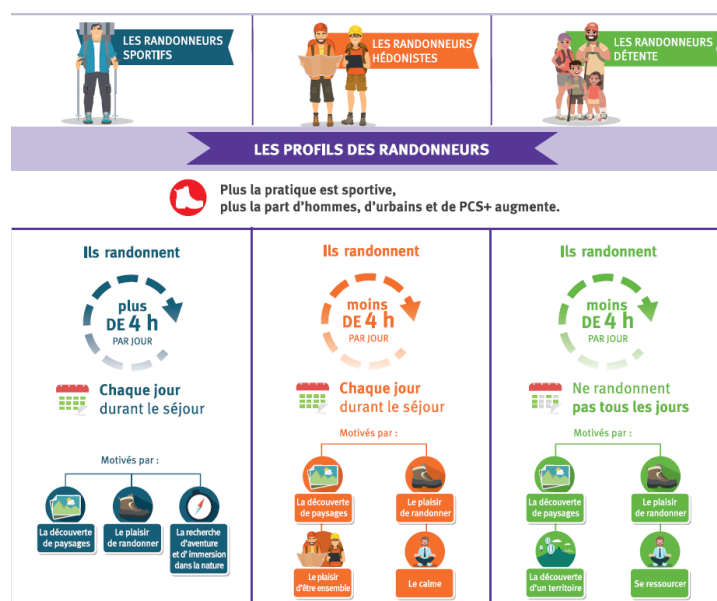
LES RANDONNEURS SPORTIFS

LES RANDONNEURS HÉDONISTES

LES RANDONNEURS DÉTENTE

LES PROFILS DES RANDONNEURS

Plus la pratique est sportive, plus la part d'hommes, d'urbains et de PCS+ augmente.

Ils randonnent

plus DE 4 h PAR JOUR

Chaque jour durant le séjour

Motivés par :

La découverte de paysages

Le plaisir de randonner

La recherche d'aventure et d'immersion dans la nature

Ils randonnent

moins DE 4 h PAR JOUR

Chaque jour durant le séjour

Motivés par :

La découverte de paysages

Le plaisir de randonner

Le plaisir d'être ensemble

Le calme

Ils randonnent

moins DE 4 h PAR JOUR

Ne randonnent pas tous les jours

Motivés par :

La découverte de paysages

Le plaisir de randonner

La découverte d'un territoire

Se ressourcer